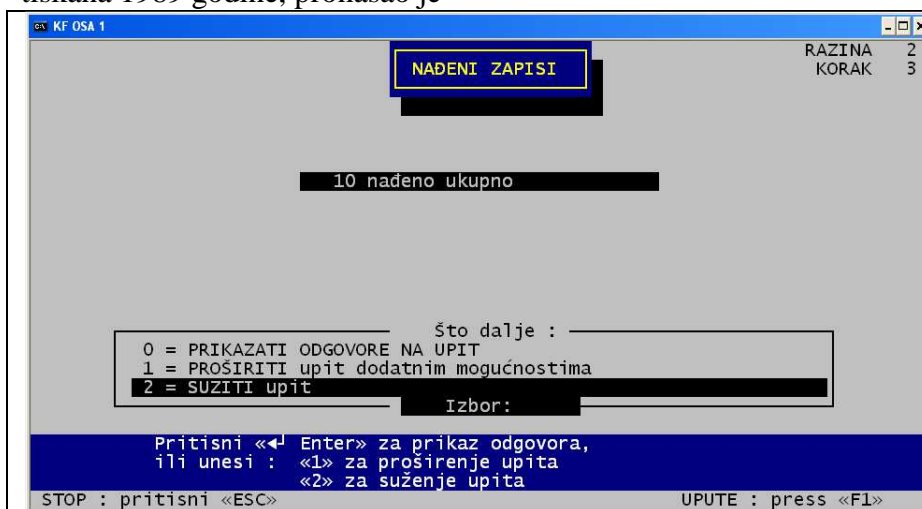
tiskana 1989 godine, pronašao je

KF OSA 1

NAĐENI ZAPISI

RAZINA 2
KORAK 3

10 nađeno ukupno

Što dalje :
0 = PRIKAZATI ODGOVORE NA UPIT
1 = PROŠIRITI upit dodatnim mogućnostima
2 = SUZITI upit
Izbor:

Pritisni «↵ Enter» za prikaz odgovora,
ili unesi : «1» za proširenje upita
«2» za suženje upita

STOP : pritisni «ESC»

UPUTE : press «F1»